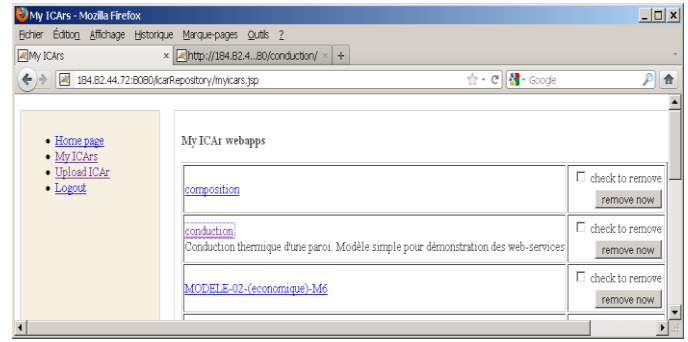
My ICArs - Mozilla Firefox

Fichier Édition Affichage Historique Marque-pages Outils ?

My ICArs × http://184.82.4...80/conduction/ × +

184.82.44.72:8080/icarRepository/myicars.jsp

Google

- Home page
- My ICArs
- Upload ICAr
- Logout

My ICAr webapps

| | |
|---|---|
| composition | check to remove<br>remove now |
| conduction<br>Conduction thermique d'une paroi. Modèle simple pour démonstration des web-services | check to remove<br>remove now |
| MODELE-02-(economique)-M6 | check to remove<br>remove now |